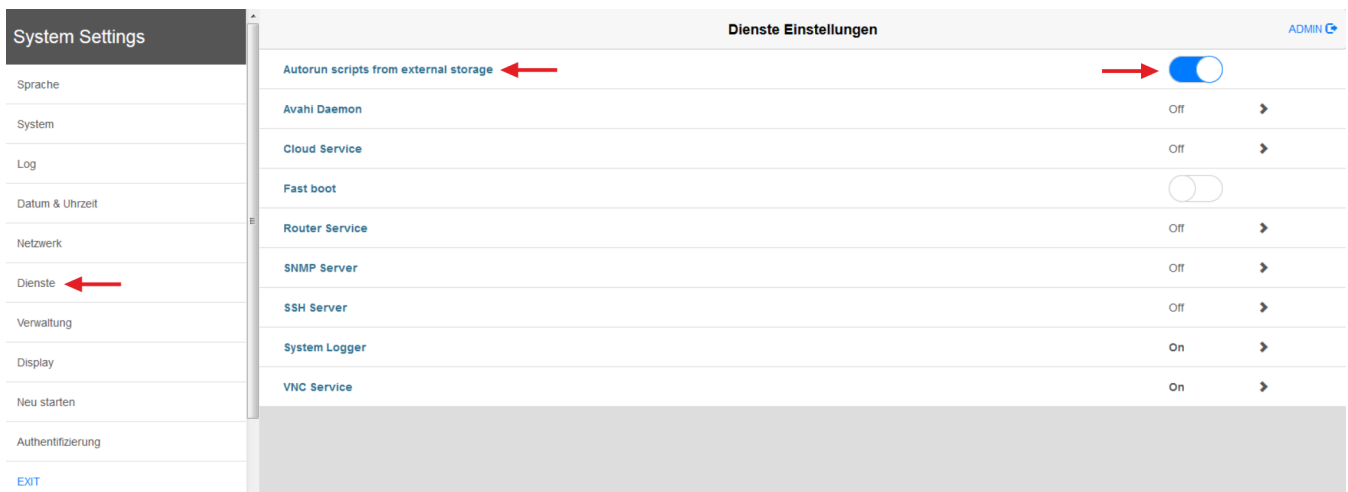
System Settings

Sprache

System

Log

Datum & Uhrzeit

Netzwerk

Dienste

Verwaltung

Display

Neu starten

Authentifizierung

EXIT

Dienste Einstellungen

ADMIN

Autorun scripts from external storage

Avahi Daemon Off

Cloud Service Off

Fast boot

Router Service Off

SNMP Server Off

SSH Server Off

System Logger On

VNC Service On